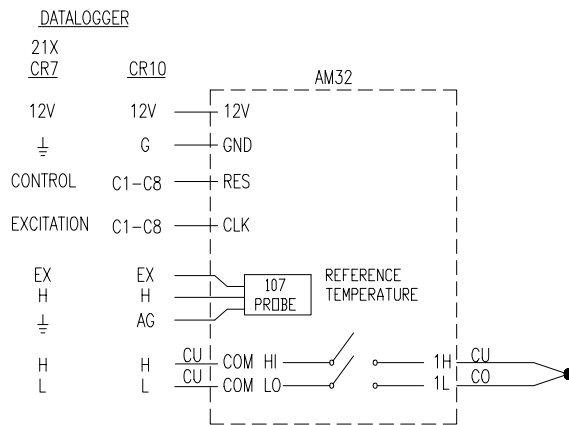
DATALOGGER

21X
CR7

CR10

AM32

12V
12V
12V

$\perp$
G
GND

CONTROL
C1–C8
RES

EXCITATION
C1–C8
CLK

EX
EX

H
H

107
PROBE

REFERENCE
TEMPERATURE

$\perp$
AG

H
H
CU
COM HI
1H
CU

L
L
CU
COM LO
1L
CO